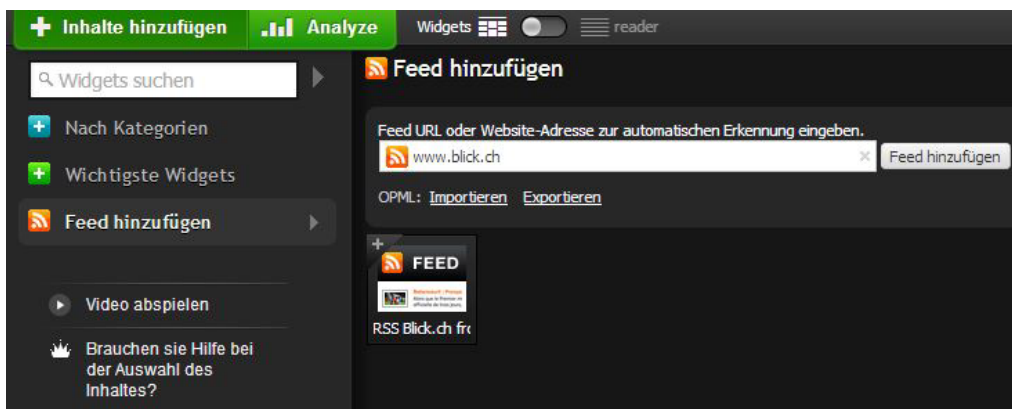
Inhalte hinzufügen
Analyze
Widgets
reader

Widgets suchen
Nach Kategorien
Wichtigste Widgets
Feed hinzufügen

Video abspielen
Brauchen sie Hilfe bei der Auswahl des Inhaltes?

Feed hinzufügen

Feed URL oder Website-Adresse zur automatischen Erkennung eingeben.
www.blick.ch
Feed hinzufügen

OPML: Importieren Exportieren

FEED
RSS Blick.ch fr